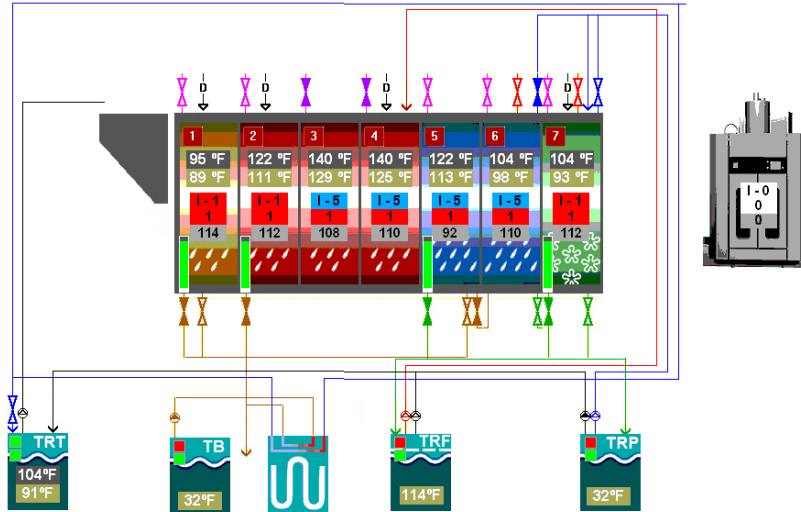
D D D D D

1
95 ºF
89 ºF
I - 1
1
114

2
122 ºF
111 ºF
I - 1
1
112

3
140 ºF
129 ºF
I - 5
1
108

4
140 ºF
125 ºF
I - 5
1
110

5
122 ºF
113 ºF
I - 5
1
92

6
104 ºF
98 ºF
I - 5
1
110

7
104 ºF
93 ºF
I - 1
1
112

I - 0
0
0

TRT
104ºF
91ºF

TB
32ºF

TRF
114ºF

TRP
32ºF